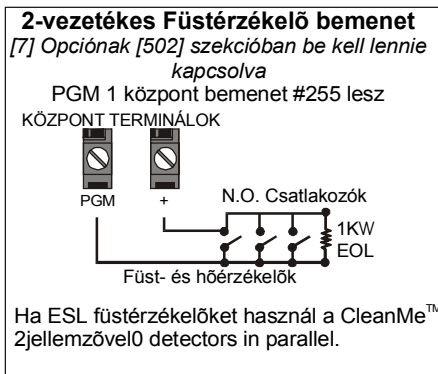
**2-vezetékes Füstérzékelõ bemenet**

*[7] Opciónak [502] szekcióban be kell lennie kapcsolva*

PGM 1 központ bemenet #255 lesz

KÖZPONT TERMINÁLOK

PGM

+

N.O. Csatlakozók

1KW

EOL

Füst- és hõérzékelõk

Ha ESL füstérzékelõket használ a CleanMe™ 2jellemzõvel0 detectors in parallel.